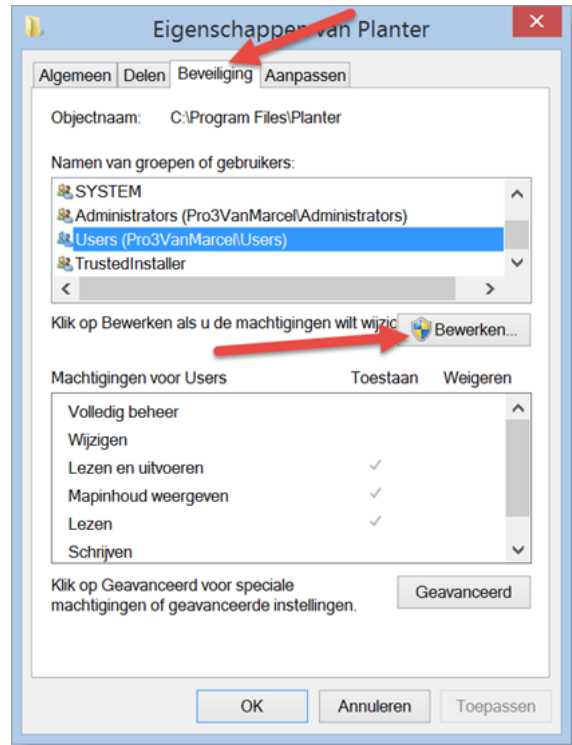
Eigenschappen van Planter

Algemeen | Delen | Beveiliging | Aanpassen

Objectnaam: C:\Program Files\Planter

Namen van groepen of gebruikers:

SYSTEM
Administrators (Pro3VanMarcel\Administrators)
Users (Pro3VanMarcel\Users)
TrustedInstaller

Klik op Bewerken als u de machtigingen wilt wijzig

Bewerken...

| Machtigingen voor Users | Toestaan | Weigeren |
|---|---|---|
| Volledig beheer | | |
| Wijzigen | | |
| Lezen en uitvoeren | ✓ | |
| Mapinhoud weergeven | ✓ | |
| Lezen | ✓ | |
| Schrijven | | |

Klik op Geavanceerd voor speciale machtigingen of geavanceerde instellingen.

Geavanceerd

OK | Annuleren | Toepassen